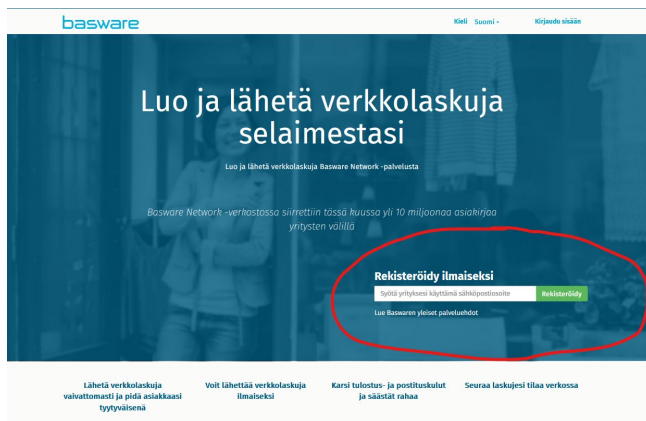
basware

Kieli Suomi

Kirjaudu sisään

Luo ja lähetä verkkolaskuja selaimestasi

Luo ja lähetä verkkolaskuja Basware Network -palvelusta

Basware Network -verkostossa siirrettiin tässä kuussa yli 10 miljoonaa asiakirjaa yritysten välillä

Rekisteröidy ilmaiseksi

Syötä yrityksesi käyttämä sähköpostiosoite

Rekisteröidy

Lue Baswaren yleiset palveluehdot

Lähetä verkkolaskuja vaivattomasti ja pidä asiakkaasi tyytyväisenä

Voit lähettää verkkolaskuja ilmaiseksi

Karsi tulostus- ja postituskulut ja säästät rahaa

Seuraa laskujesi tilaa verkossa